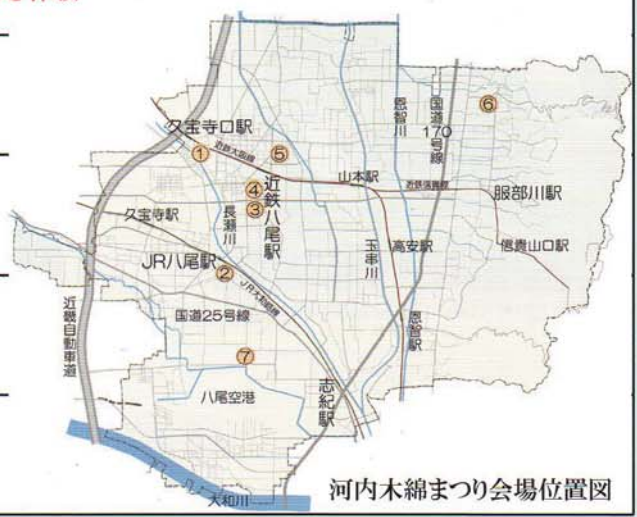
久宝寺口駅
近鉄大阪線
①
⑤
④
③
近鉄八尾駅
恩智川
国道170号線
⑥
山本駅
近鉄信貴線
服部川駅
久宝寺駅
長瀬川
玉串川
高安駅
信貴山口駅
JR八尾駅
②
JR大和路線
国道25号線
近畿自動車道
⑦
恩智駅
八尾空港
志紀駅
大和川
河内木綿まつり会場位置図